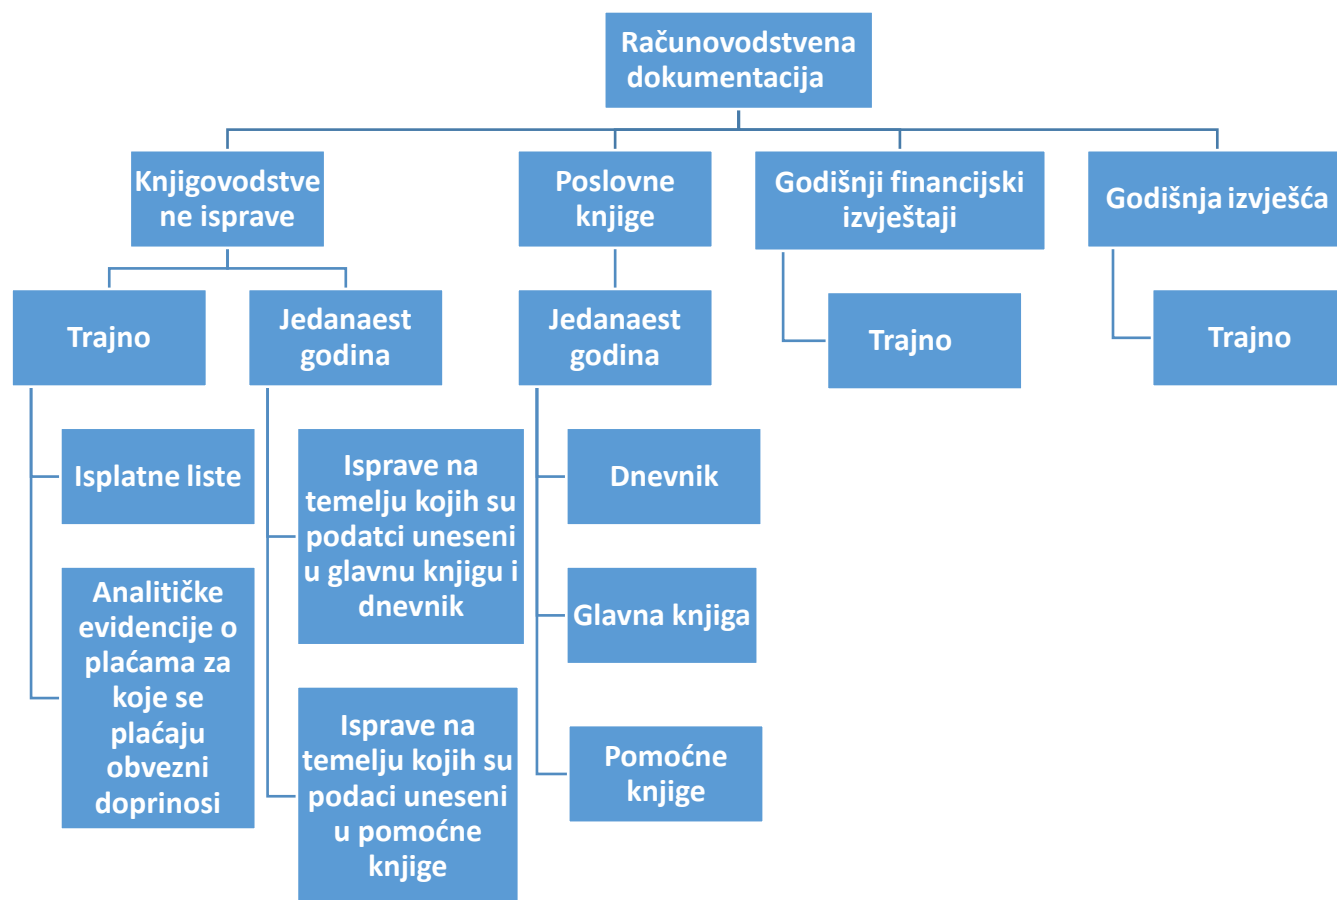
Računovodstvena dokumentacija

Knjigovodstvene isprave

Poslovne knjige

Godišnji financijski izvještaji

Godišnja izvješća

Trajno

Jedanaest godina

Jedanaest godina

Trajno

Trajno

Isplatne liste

Analitičke evidencije o plaćama za koje se plaćaju obvezni doprinosi

Isprave na temelju kojih su podatci uneseni u glavnu knjigu i dnevnik

Isprave na temelju kojih su podaci uneseni u pomoćne knjige

Dnevnik

Glavna knjiga

Pomoćne knjige